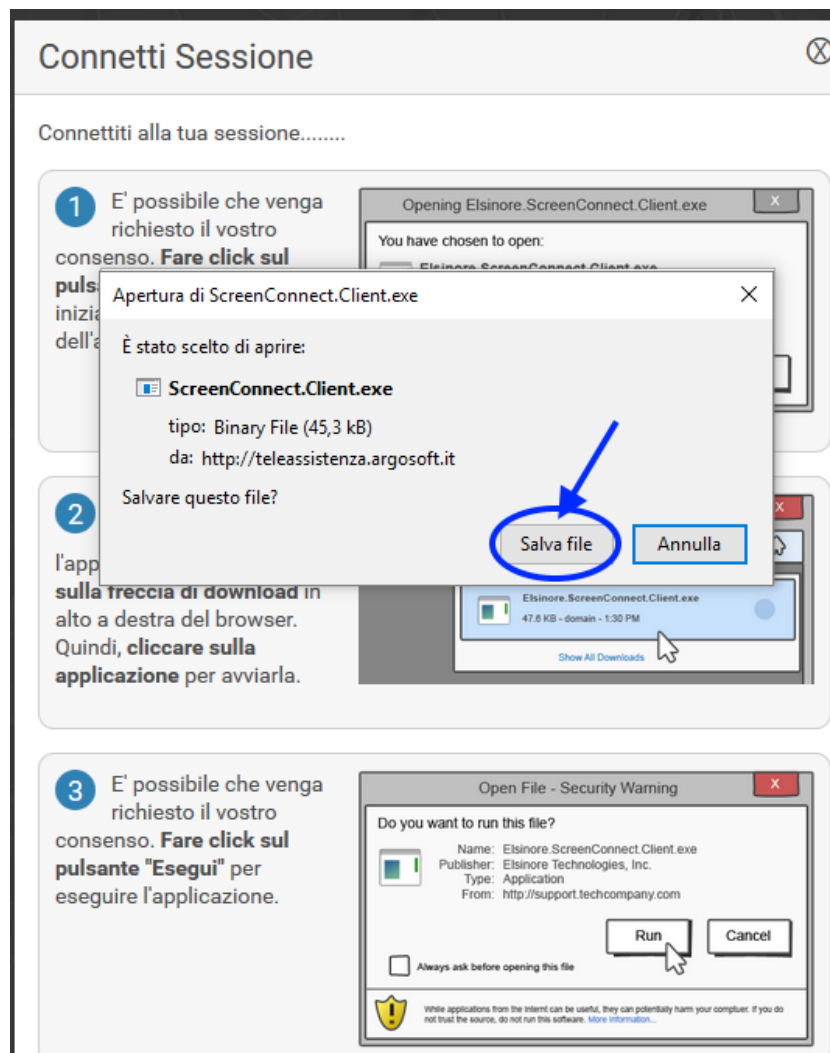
Connetti Sessione

Connettiti alla tua sessione........

1 E' possibile che venga richiesto il vostro consenso. Fare click sul puls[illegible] inizi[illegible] dell'a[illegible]

Opening Elsinore.ScreenConnect.Client.exe

You have chosen to open:

Apertura di ScreenConnect.Client.exe

È stato scelto di aprire:

ScreenConnect.Client.exe

tipo: Binary File (45,3 kB)

da: http://teleassistenza.argosoft.it

Salvare questo file?

Salva file

Annulla

2

l'app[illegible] sulla freccia di download in alto a destra del browser. Quindi, cliccare sulla applicazione per avviarla.

Elsinore.ScreenConnect.Client.exe
47.6 KB - domain - 1:30 PM

Show All Downloads

3 E' possibile che venga richiesto il vostro consenso. Fare click sul pulsante "Esegui" per eseguire l'applicazione.

Open File - Security Warning

Do you want to run this file?

Name: Elsinore.ScreenConnect.Client.exe
Publisher: Elsinore Technologies, Inc.
Type: Application
From: http://support.techcompany.com

Run

Cancel

Always ask before opening this file

While applications from the internet can be useful, they can potentially harm your computer. If you do not trust the source, do not run this software. More information...